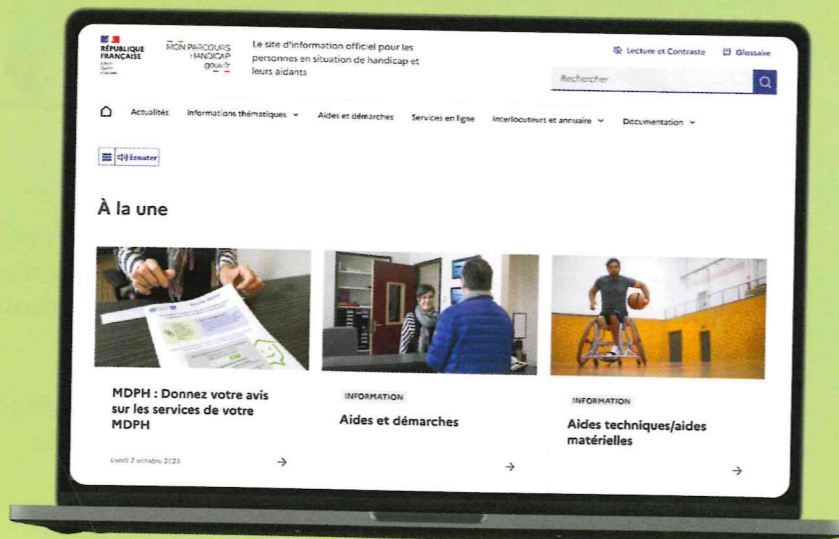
RÉPUBLIQUE FRANÇAISE
Liberté Égalité Fraternité

MON PARCOURS HANDICAP gouv.fr

Le site d'information officiel pour les personnes en situation de handicap et leurs aidants

Lecture et Contraste
Glossaire

Rechercher

Actualités
Informations thématiques
Aides et démarches
Services en ligne
Interlocuteurs et annuaire
Documentation

Écouter

À la une

MDPH : Donnez votre avis sur les services de votre MDPH

Lundi 2 octobre 2023

INFORMATION

Aides et démarches

INFORMATION

Aides techniques/aides matérielles